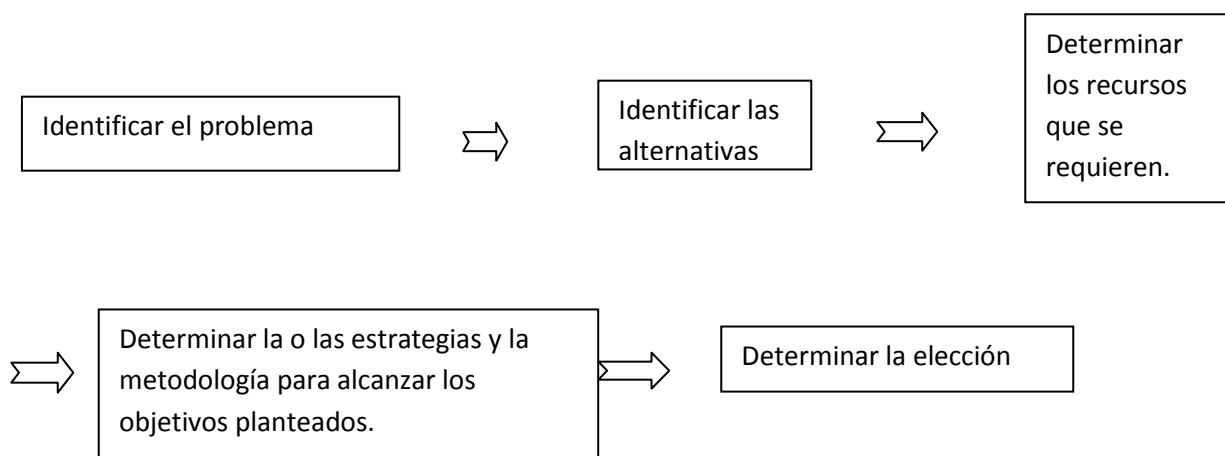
Identificar el problema

Identificar las alternativas

Determinar los recursos que se requieren.

Determinar la o las estrategias y la metodología para alcanzar los objetivos planteados.

Determinar la elección